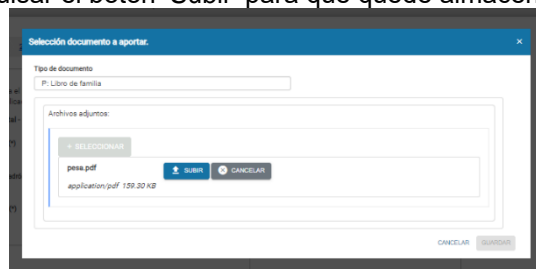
ulsar el botón "Subir" para que quede almacen

Selección documento a aportar.

×

Tipo de documento

P: Libro de familia

Archivos adjuntos:

+ SELECCIONAR

pesa.pdf

SUBIR

CANCELAR

application/pdf 159.30 KB

CANCELAR

GUARDAR